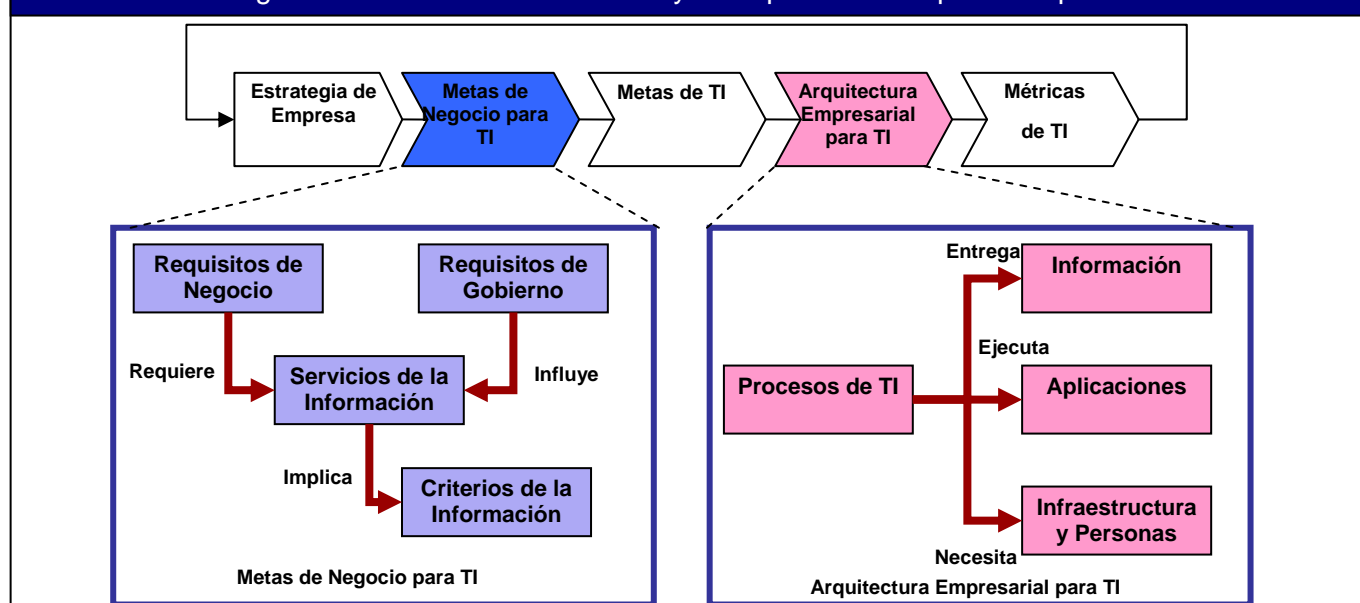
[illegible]

Estrategia de Empresa

Metas de Negocio para TI

Metas de TI

Arquitectura Empresarial para TI

Métricas de TI

Requisitos de Negocio

Requisitos de Gobierno

Requiere

Servicios de la Información

Influye

Implica

Criterios de la Información

Metas de Negocio para TI

Entrega

Información

Ejecuta

Procesos de TI

Aplicaciones

Infraestructura y Personas

Necesita

Arquitectura Empresarial para TI